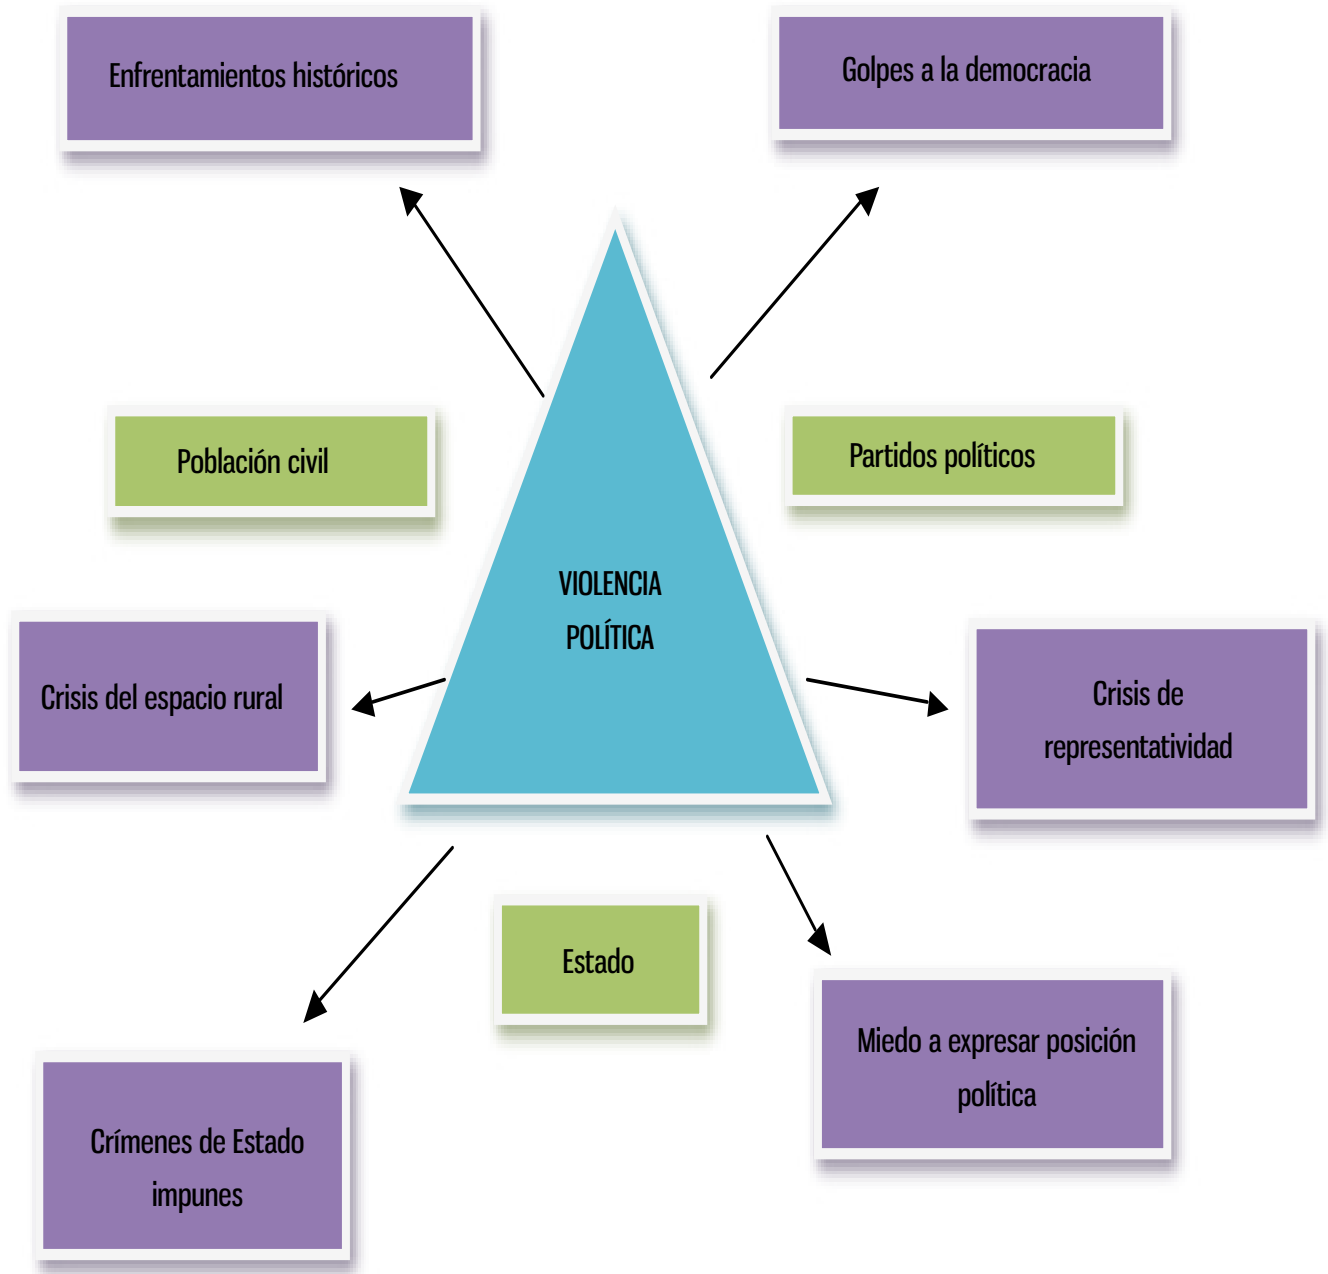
Enfrentamientos históricos

Golpes a la democracia

Población civil

Partidos políticos

VIOLENCIA POLÍTICA

Crisis del espacio rural

Crisis de representatividad

Estado

Crímenes de Estado impunes

Miedo a expresar posición política